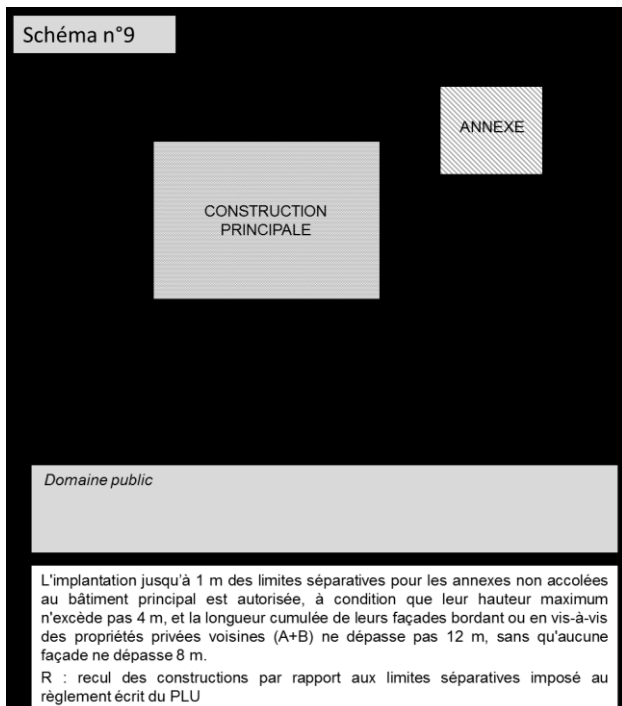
Schéma n°9

ANNEXE

CONSTRUCTION PRINCIPALE

Domaine public

L'implantation jusqu'à 1 m des limites séparatives pour les annexes non accolées au bâtiment principal est autorisée, à condition que leur hauteur maximum n'excède pas 4 m, et la longueur cumulée de leurs façades bordant ou en vis-à-vis des propriétés privées voisines (A+B) ne dépasse pas 12 m, sans qu'aucune façade ne dépasse 8 m.

R : recul des constructions par rapport aux limites séparatives imposé au règlement écrit du PLU